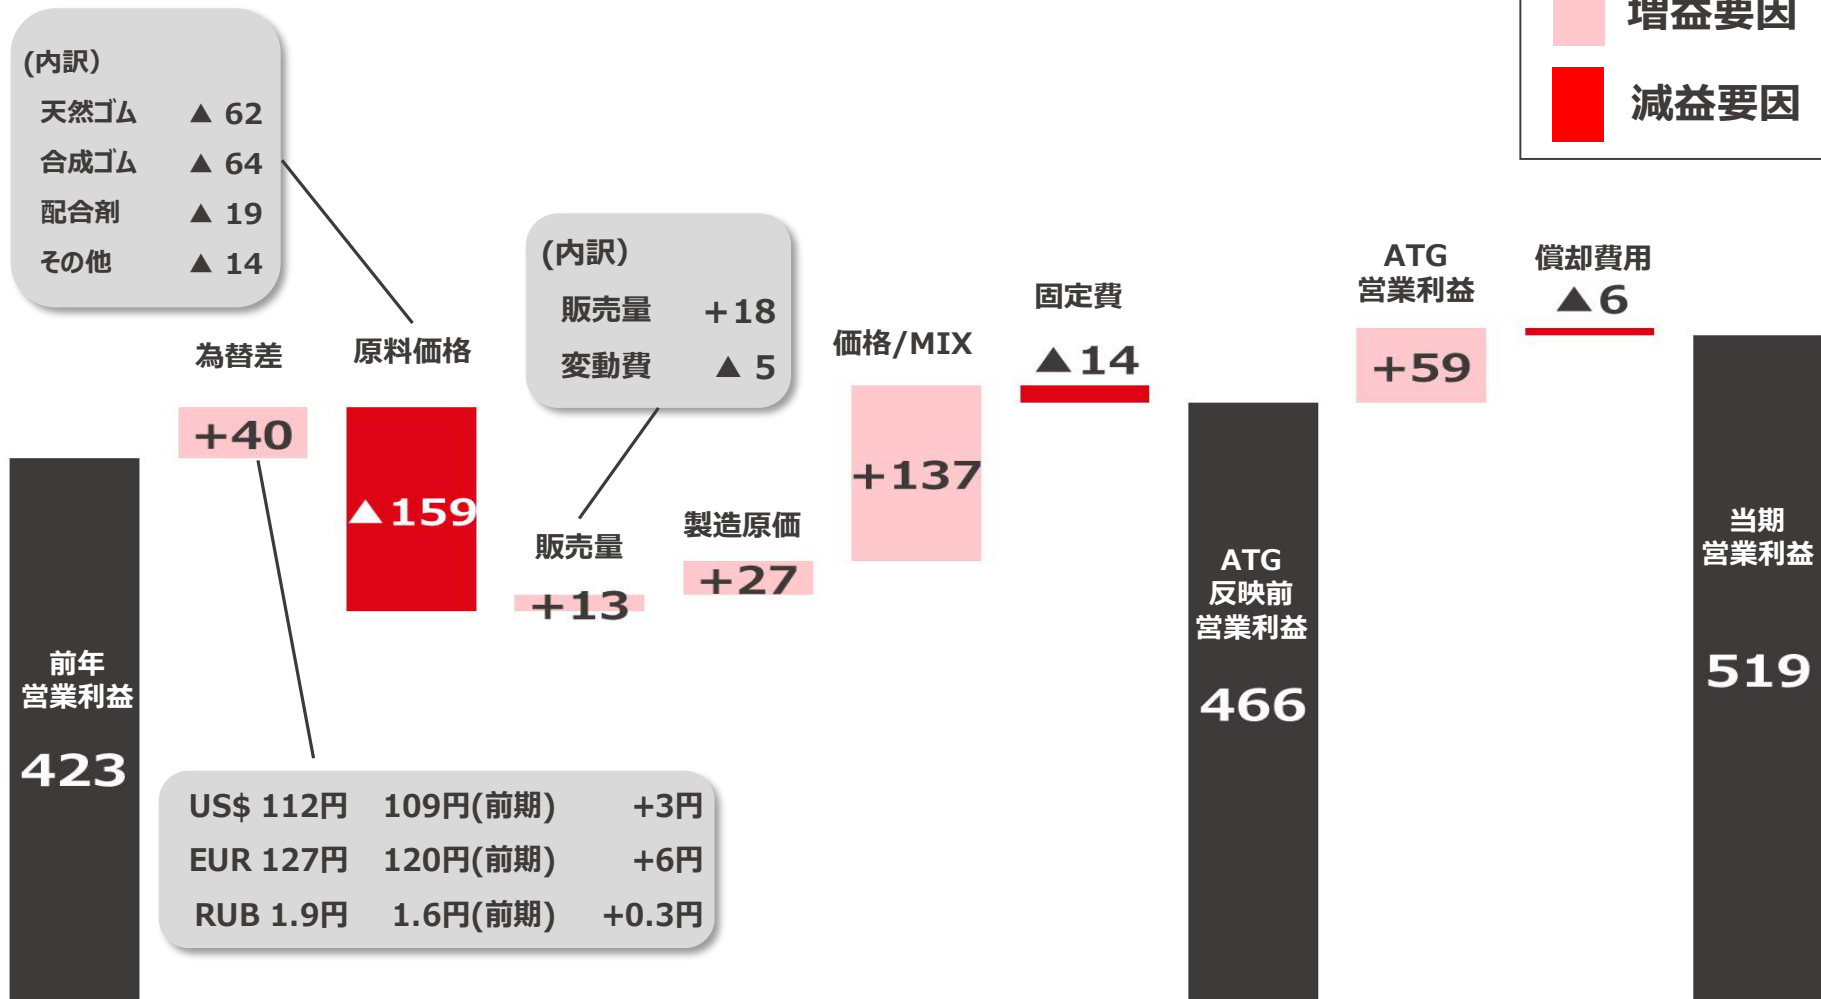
増益要因
減益要因

(内訳)
天然ゴム ▲ 62
合成ゴム ▲ 64
配合剤 ▲ 19
その他 ▲ 14

(内訳)
販売量 +18
変動費 ▲ 5

為替差
+40

原料価格
▲159

販売量
+13

製造原価
+27

価格/MIX
+137

固定費
▲14

ATG
反映前
営業利益
466

ATG
営業利益
+59

償却費用
▲6

当期
営業利益
519

前年
営業利益
423

| US$ 112円 | 109円(前期) | +3円 |
|---|---|---|
| EUR 127円 | 120円(前期) | +6円 |
| RUB 1.9円 | 1.6円(前期) | +0.3円 |